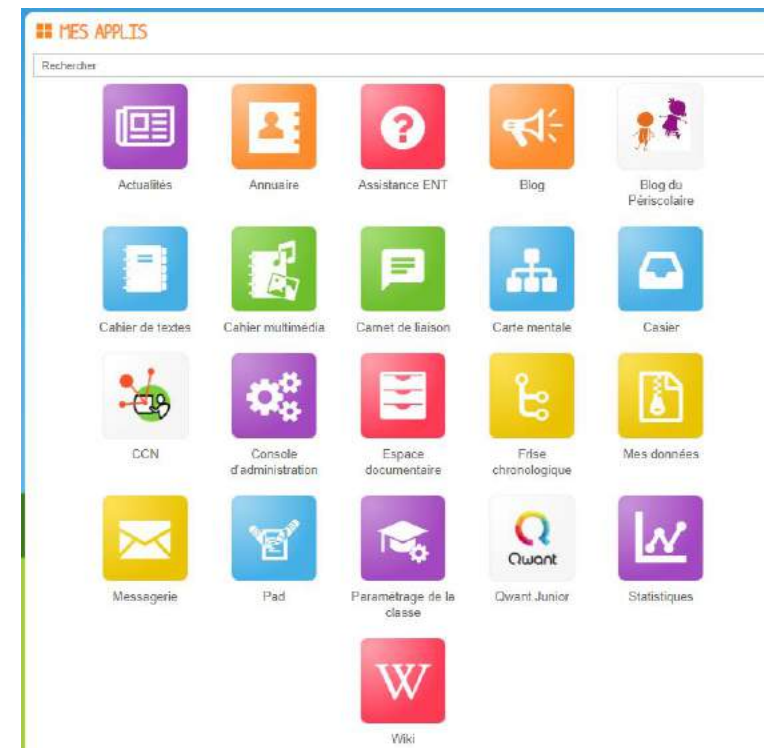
MES APPLIS

Rechercher

Actualités

Annuaire

Assistance ENT

Blog

Blog du Périscolaire

Cahier de textes

Cahier multimédia

Carnet de liaison

Carte mentale

Casier

CCN

Console d'administration

Espace documentaire

Frise chronologique

Mes données

Messagerie

Pad

Paramétrage de la classe

Qwant

Qwant Junior

Statistiques

W

Wiki